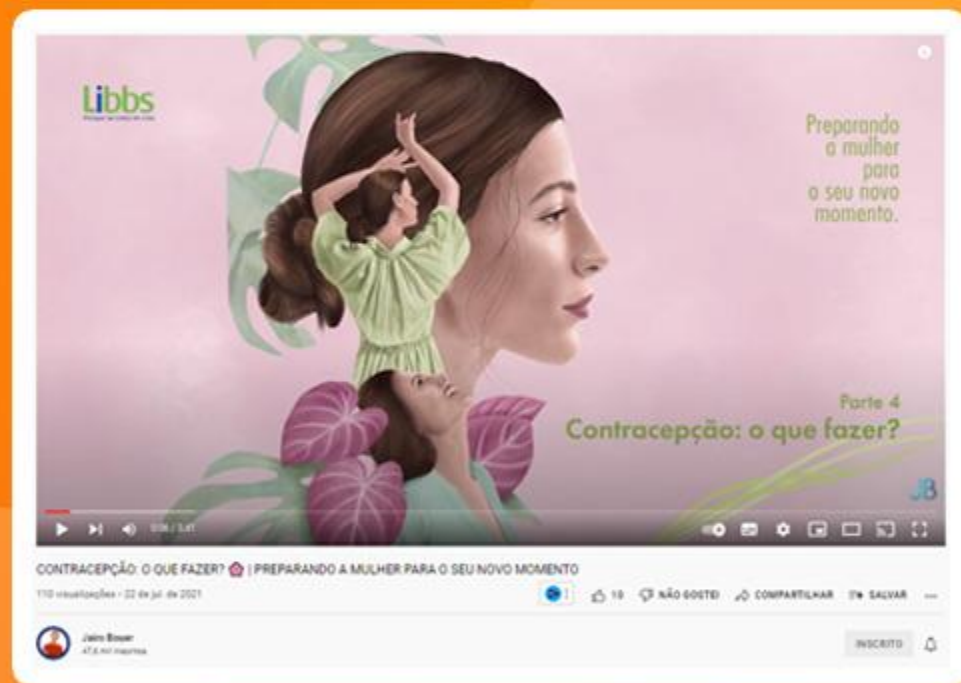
Libbs

Preparando o mulher para o seu novo momento.

Parte 4
Contracepção: o que fazer?

JB

0:06 / 3:41

CONTRACEPÇÃO: O QUE FAZER? | PREPARANDO A MULHER PARA O SEU NOVO MOMENTO

110 visualizações · 22 de jul. de 2021

10 NÃO GOSTEI COMPARTILHAR SALVAR

Jairo Bouer
47,6 mil inscritos

INSCRITO